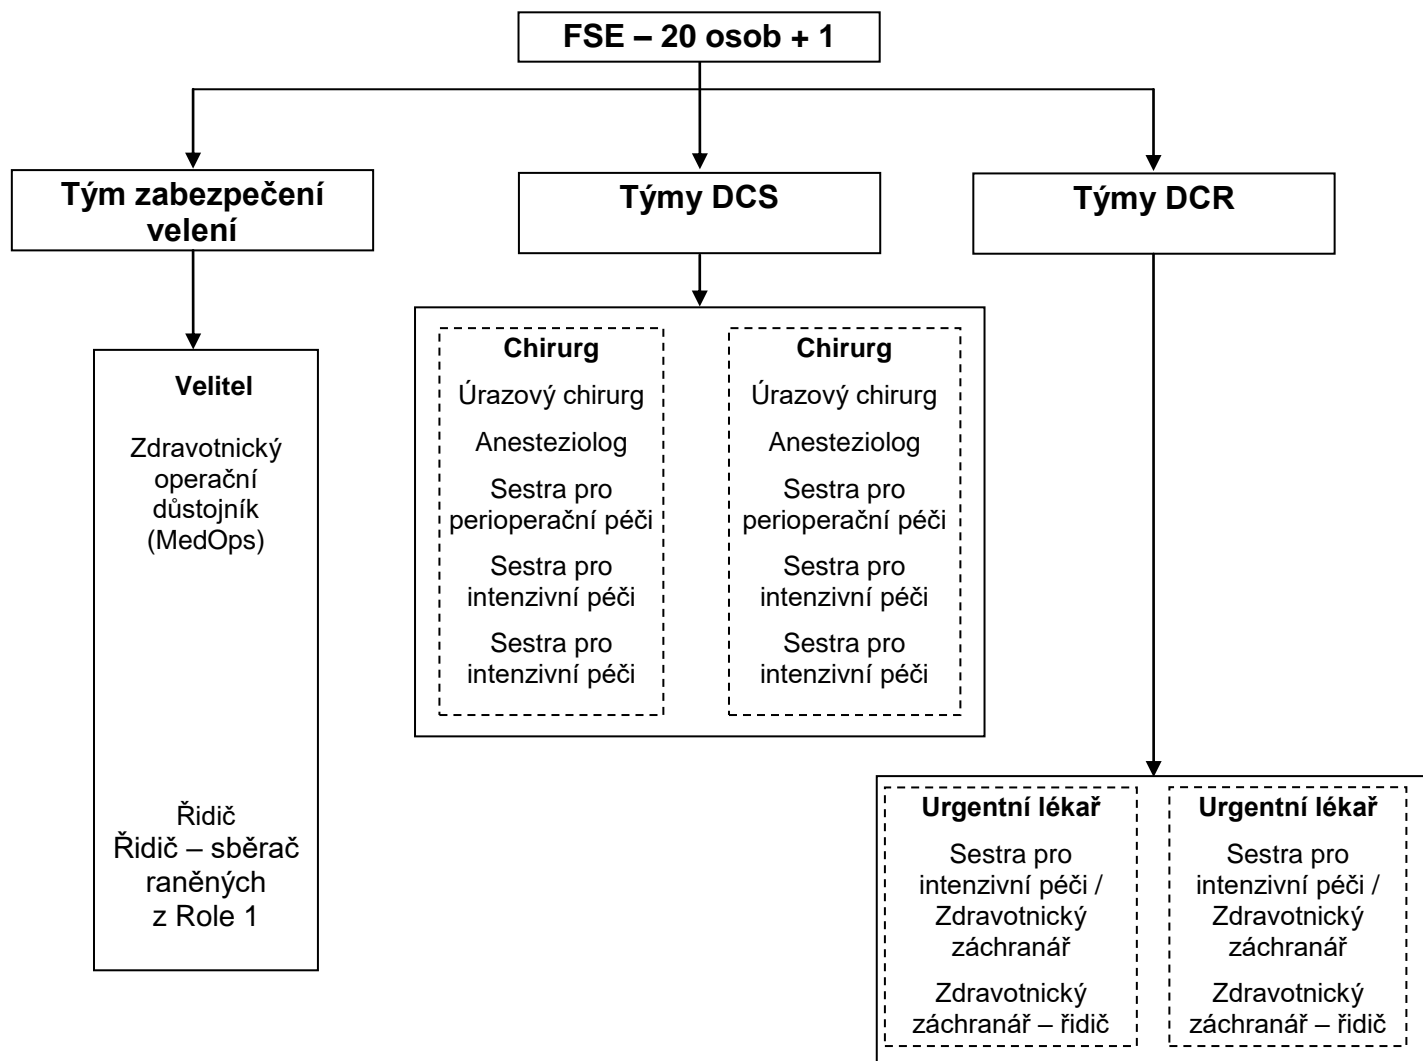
FSE – 20 osob + 1

Tým zabezpečení velení

Velitel

Zdravotnický operační důstojník (MedOps)

Řidič
Řidič – sběrač raněných z Role 1

Týmy DCS

Chirurg
Úrazový chirurg
Anesteziolog
Sestra pro perioperační péči
Sestra pro intenzivní péči
Sestra pro intenzivní péči

Chirurg
Úrazový chirurg
Anesteziolog
Sestra pro perioperační péči
Sestra pro intenzivní péči
Sestra pro intenzivní péči

Týmy DCR

Urgentní lékař
Sestra pro intenzivní péči / Zdravotnický záchranář
Zdravotnický záchranář – řidič

Urgentní lékař
Sestra pro intenzivní péči / Zdravotnický záchranář
Zdravotnický záchranář – řidič